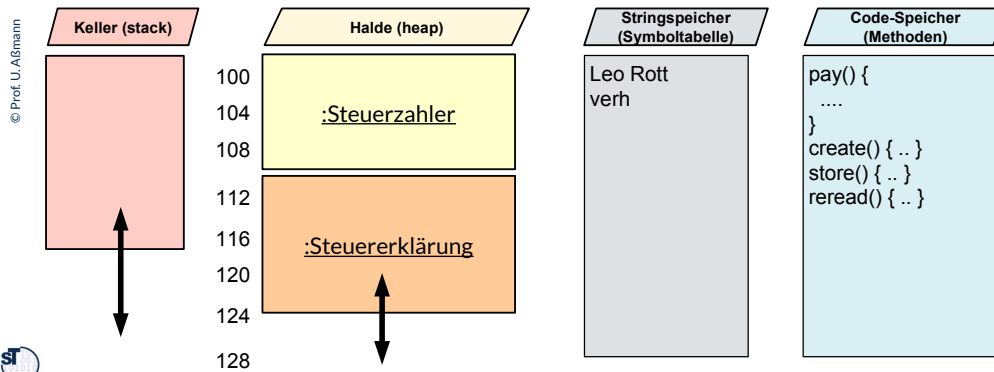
© Prof. U. Aßmann

Keller (stack)

Halde (heap)

Stringspeicher (Symboltabelle)

Code-Speicher (Methoden)

100
104
108
112
116
120
124
128

:Steuerzahler

:Steuererklärung

Leo Rott
verh

pay() {
....
}
create() { .. }
store() { .. }
reread() { .. }

ST